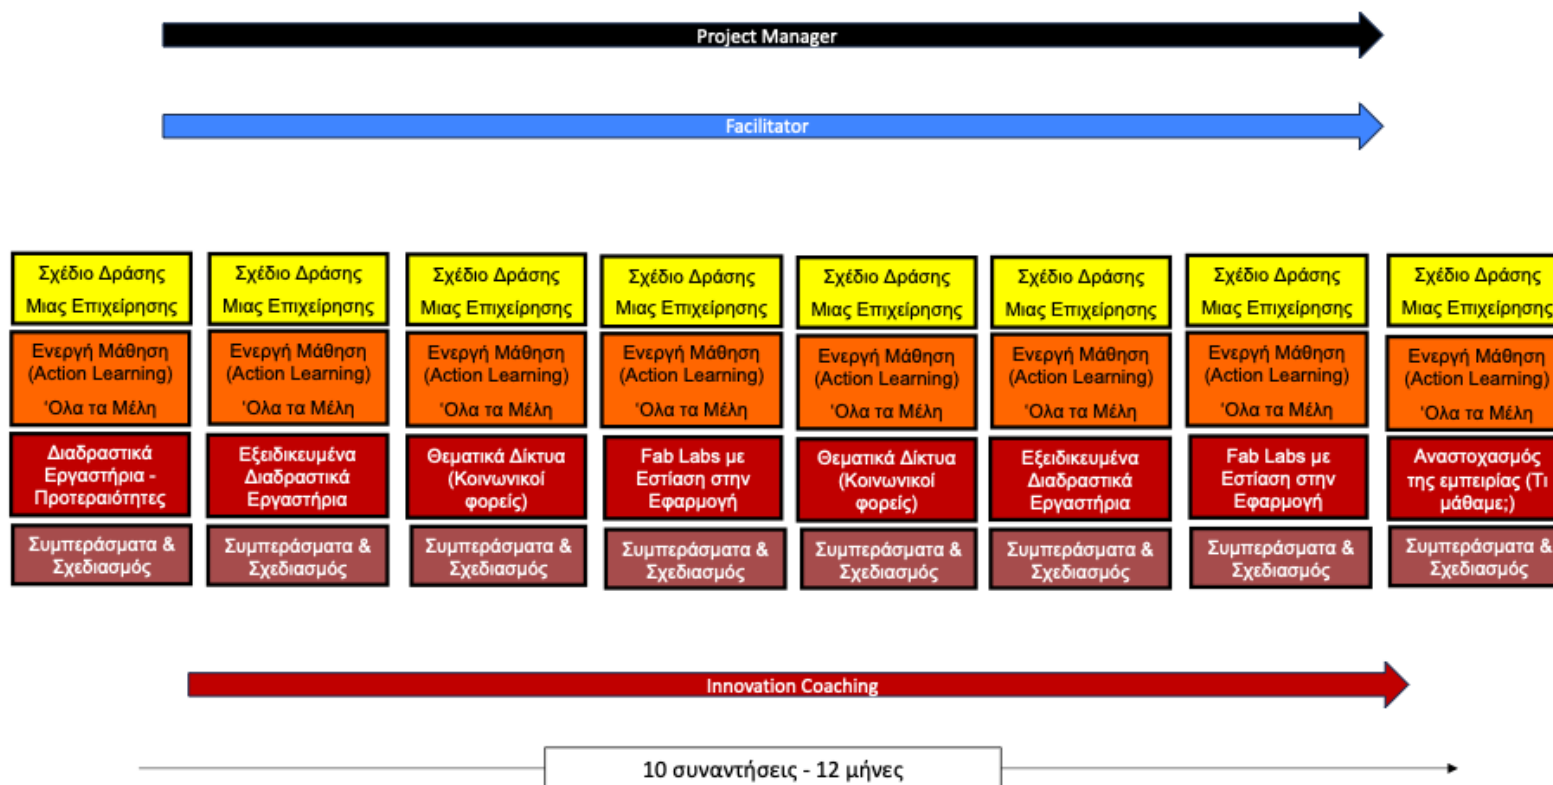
Project Manager

Facilitator

Σχέδιο Δράσης Μιας Επιχείρησης

Ενεργή Μάθηση (Action Learning) 'Ολα τα Μέλη

Διαδραστικά Εργαστήρια - Προτεραιότητες

Συμπεράσματα & Σχεδιασμός

Σχέδιο Δράσης Μιας Επιχείρησης

Ενεργή Μάθηση (Action Learning) 'Ολα τα Μέλη

Εξειδικευμένα Διαδραστικά Εργαστήρια

Συμπεράσματα & Σχεδιασμός

Σχέδιο Δράσης Μιας Επιχείρησης

Ενεργή Μάθηση (Action Learning) 'Ολα τα Μέλη

Θεματικά Δίκτυα (Κοινωνικοί φορείς)

Συμπεράσματα & Σχεδιασμός

Σχέδιο Δράσης Μιας Επιχείρησης

Ενεργή Μάθηση (Action Learning) 'Ολα τα Μέλη

Fab Labs με Εστίαση στην Εφαρμογή

Συμπεράσματα & Σχεδιασμός

Σχέδιο Δράσης Μιας Επιχείρησης

Ενεργή Μάθηση (Action Learning) 'Ολα τα Μέλη

Θεματικά Δίκτυα (Κοινωνικοί φορείς)

Συμπεράσματα & Σχεδιασμός

Σχέδιο Δράσης Μιας Επιχείρησης

Ενεργή Μάθηση (Action Learning) 'Ολα τα Μέλη

Εξειδικευμένα Διαδραστικά Εργαστήρια

Συμπεράσματα & Σχεδιασμός

Σχέδιο Δράσης Μιας Επιχείρησης

Ενεργή Μάθηση (Action Learning) 'Ολα τα Μέλη

Fab Labs με Εστίαση στην Εφαρμογή

Συμπεράσματα & Σχεδιασμός

Σχέδιο Δράσης Μιας Επιχείρησης

Ενεργή Μάθηση (Action Learning) 'Ολα τα Μέλη

Αναστοχασμός της εμπειρίας (Τι μάθαμε;)

Συμπεράσματα & Σχεδιασμός

Innovation Coaching

10 συναντήσεις - 12 μήνες